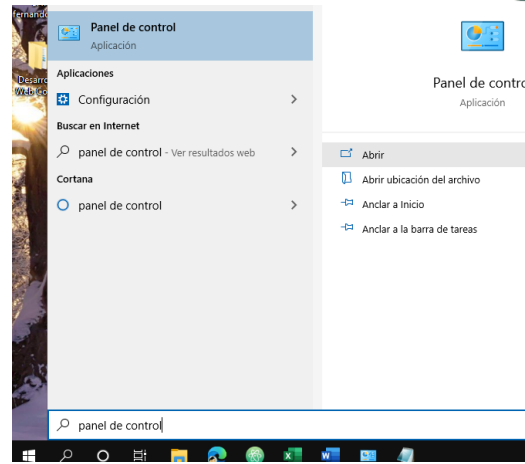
Fernando

Desarro
Web Co

Panel de control
Aplicación

Aplicaciones

Configuración

Buscar en Internet

panel de control - Ver resultados web

Cortana

panel de control

Panel de contro
Aplicación

Abrir

Abrir ubicación del archivo

Anclar a Inicio

Anclar a la barra de tareas

panel de control